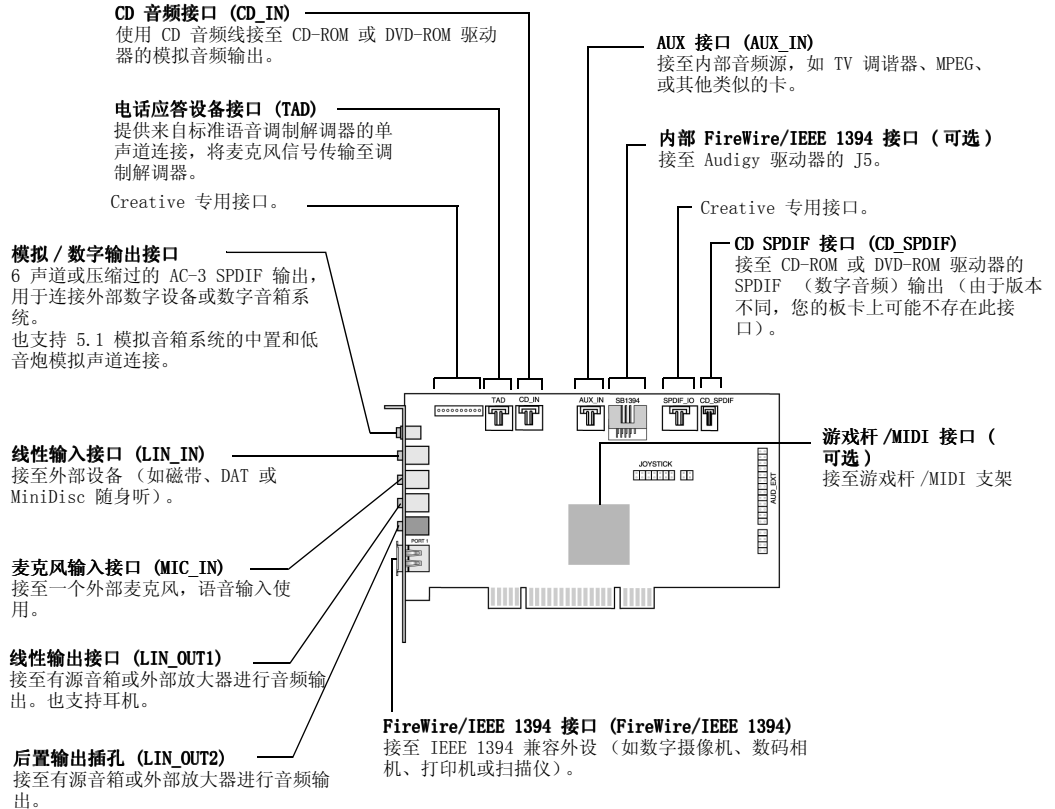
CD 音频接口 (CD_IN)
使用 CD 音频线接至 CD-ROM 或 DVD-ROM 驱动器的模拟音频输出。

电话应答设备接口 (TAD)
提供来自标准语音调制解调器的单声道连接，将麦克风信号传输至调制解调器。

Creative 专用接口。

模拟 / 数字输出接口
6 声道或压缩过的 AC-3 SPDIF 输出，用于连接外部数字设备或数字音箱系统。
也支持 5.1 模拟音箱系统的中置和低音炮模拟声道连接。

线性输入接口 (LIN_IN)
接至外部设备 (如磁带、DAT 或 MiniDisc 随身听)。

麦克风输入接口 (MIC_IN)
接至一个外部麦克风，语音输入使用。

线性输出接口 (LIN_OUT1)
接至有源音箱或外部放大器进行音频输出。也支持耳机。

后置输出插孔 (LIN_OUT2)
接至有源音箱或外部放大器进行音频输出。

AUX 接口 (AUX_IN)
接至内部音频源，如 TV 调谐器、MPEG、或其他类似的卡。

内部 FireWire/IEEE 1394 接口 ( 可选 )
接至 Audigy 驱动器的 J5。

Creative 专用接口。

CD SPDIF 接口 (CD_SPDIF)
接至 CD-ROM 或 DVD-ROM 驱动器的 SPDIF (数字音频) 输出 (由于版本不同，您的板卡上可能不存在此接口)。

TAD CD_IN AUX_IN SB1394 SPDIF_IO CD_SPDIF
JOYSTICK
AUD_EXT
PORT 1

游戏杆 /MIDI 接口 ( 可选 )
接至游戏杆 /MIDI 支架

FireWire/IEEE 1394 接口 (FireWire/IEEE 1394)
接至 IEEE 1394 兼容外设 (如数字摄像机、数码相机、打印机或扫描仪)。